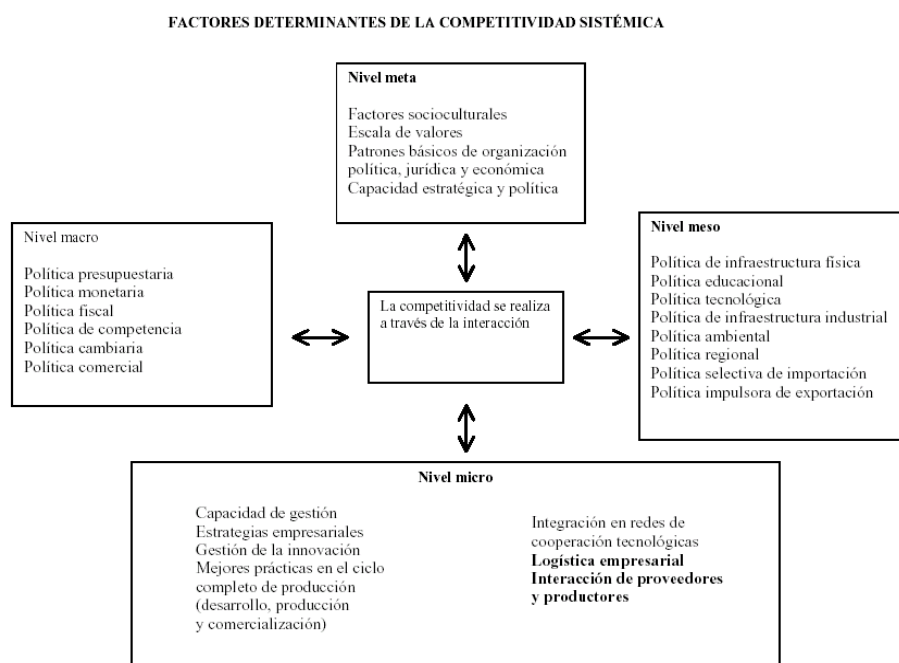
FACTORES DETERMINANTES DE LA COMPETITIVIDAD SISTÉMICA

Nivel meta

Factores socioculturales
Escala de valores
Patrones básicos de organización política, jurídica y económica
Capacidad estratégica y política

Nivel macro

Política presupuestaria
Política monetaria
Política fiscal
Política de competencia
Política cambiaria
Política comercial

La competitividad se realiza a través de la interacción

Nivel meso

Política de infraestructura física
Política educacional
Política tecnológica
Política de infraestructura industrial
Política ambiental
Política regional
Política selectiva de importación
Política impulsora de exportación

Nivel micro

Capacidad de gestión
Estrategias empresariales
Gestión de la innovación
Mejores prácticas en el ciclo completo de producción (desarrollo, producción y comercialización)

Integración en redes de cooperación tecnológicas
Logística empresarial
Interacción de proveedores y productores